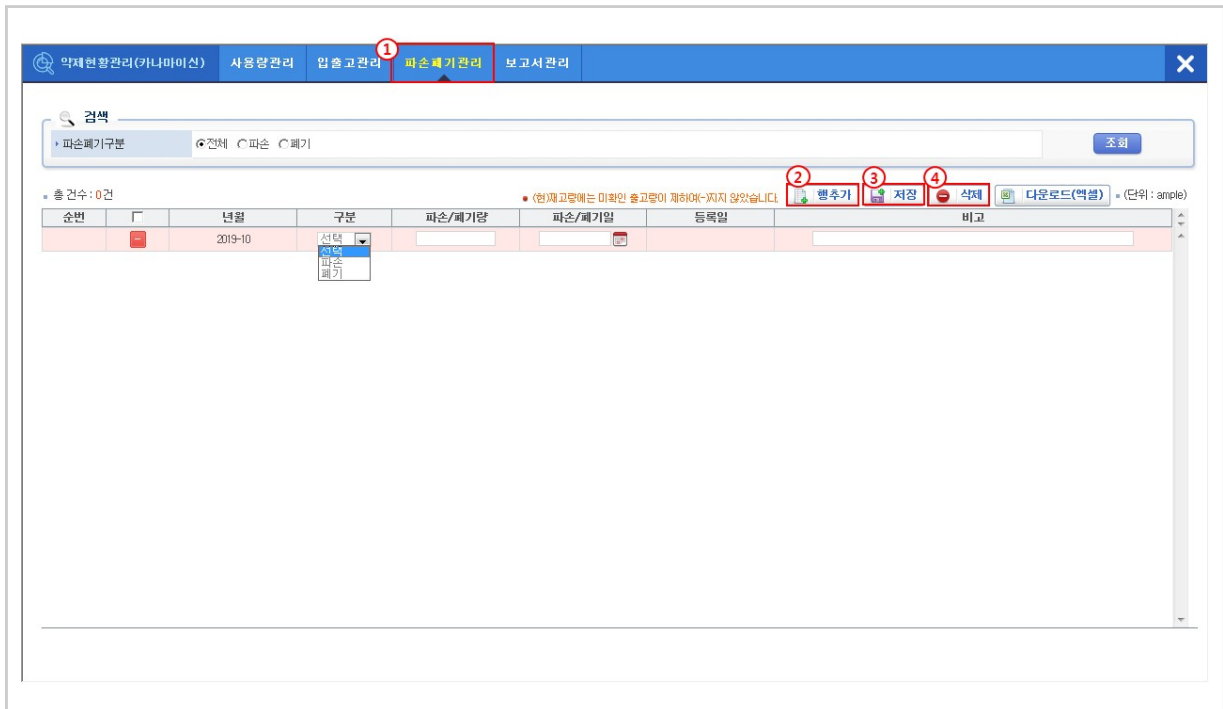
약제현황관리(카나마이신) 사용량관리 입출고관리 ① 파손폐기관리 보고서관리

검색

파손폐기구분 ⊙전체 ○파손 ○폐기 조회

총 건수 : 0건

● (현)재고량에는 미확인 출고량이 제하여(-)지지 않았습니다. ② 행추가 ③ 저장 ④ 삭제 다운로드(엑셀) (단위 : ample)

| 순번 | | 년월 | 구분 | 파손/폐기량 | 파손/폐기일 | 등록일 | 비고 |
|---|---|---|---|---|---|---|---|
| | | 2019-10 | 선택 | | | | |

선택
파손
폐기